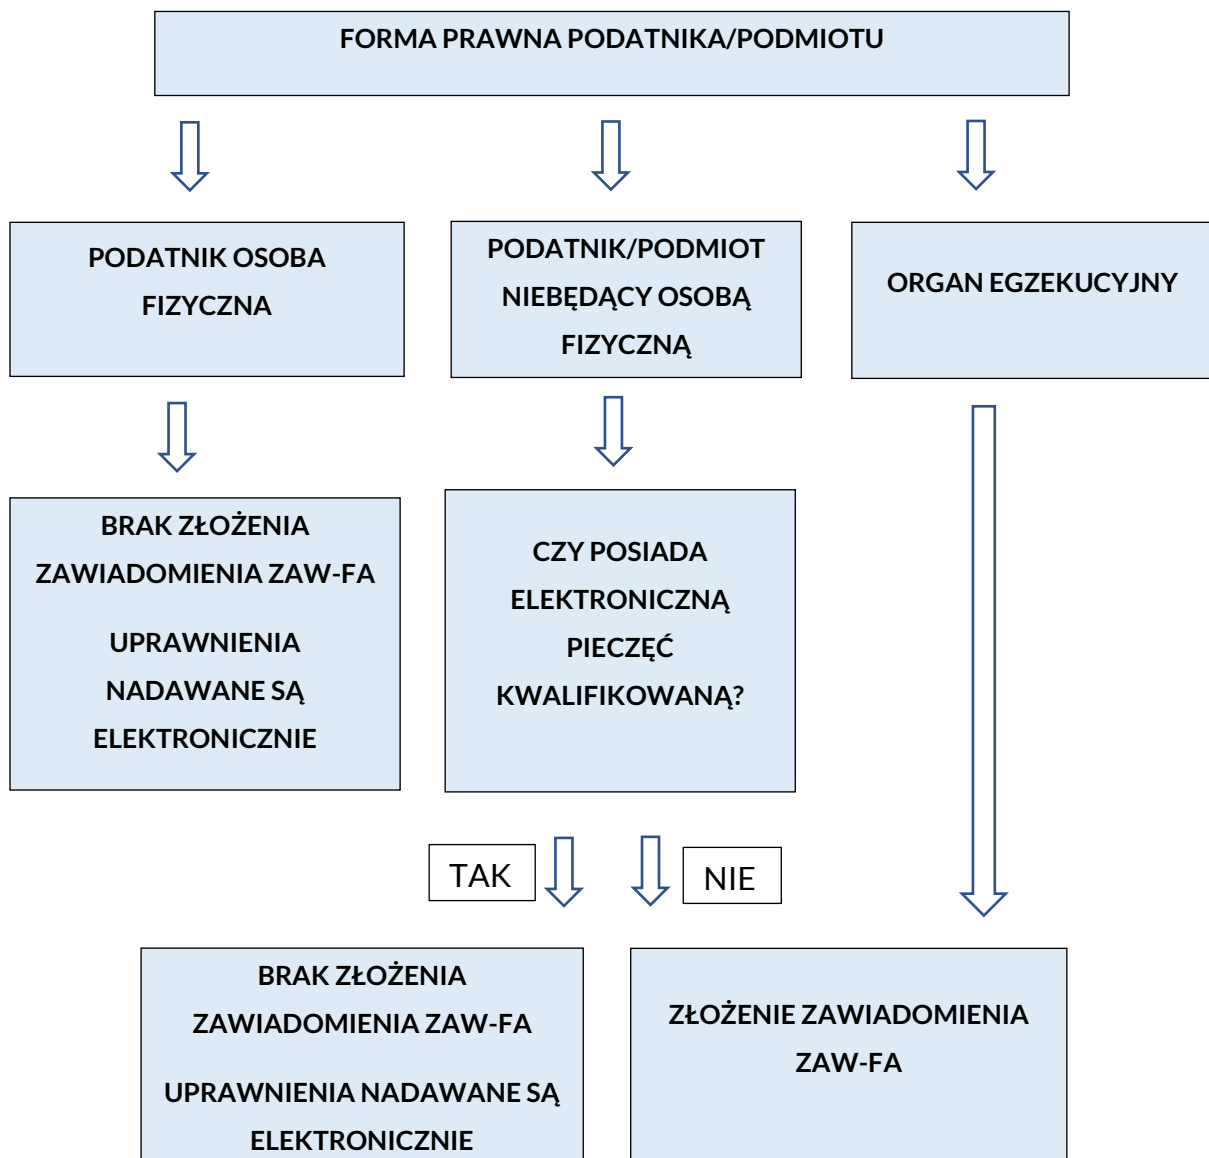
FORMA PRAWNA PODATNIKA/PODMIOTU

PODATNIK OSOBA FIZYCZNA

PODATNIK/PODMIOT NIEBĘDĄCY OSOBĄ FIZYCZNĄ

ORGAN EGZEKUCYJNY

BRAK ZŁOŻENIA ZAWIADOMIENIA ZAW-FA

UPRAWNIENIA NADAWANE SĄ ELEKTRONICZNIE

CZY POSIADA ELEKTRONICZNĄ PIECZĘĆ KWALIFIKOWANĄ?

TAK

NIE

BRAK ZŁOŻENIA ZAWIADOMIENIA ZAW-FA

UPRAWNIENIA NADAWANE SĄ ELEKTRONICZNIE

ZŁOŻENIE ZAWIADOMIENIA ZAW-FA